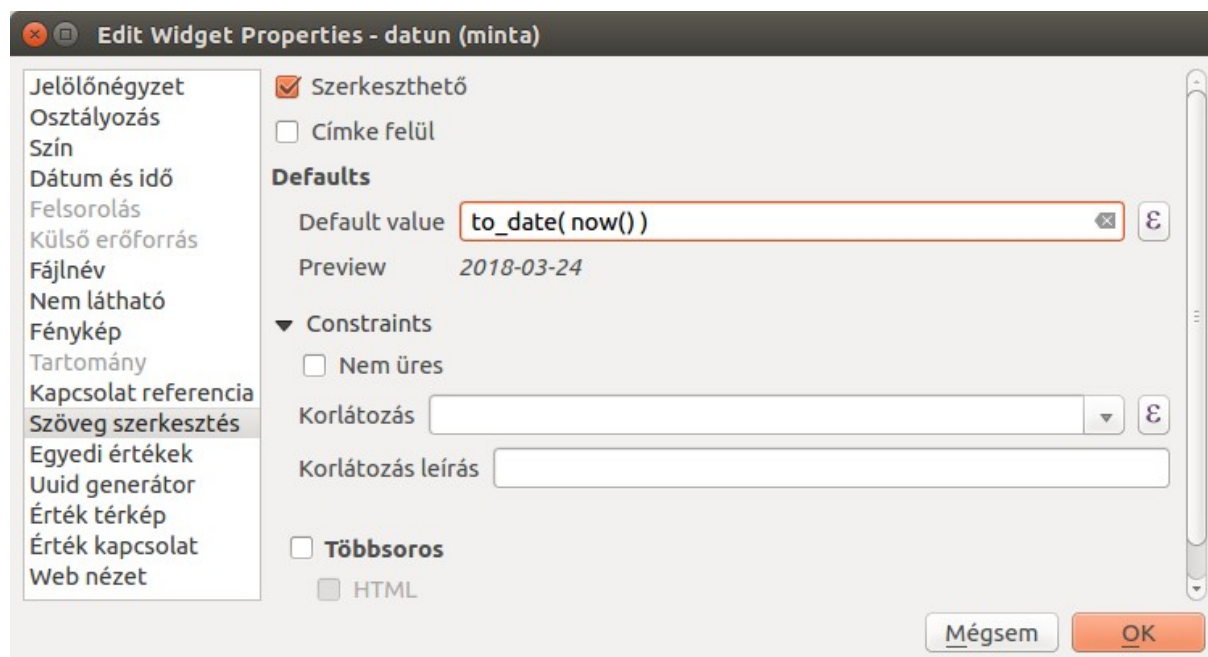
Edit Widget Properties - datun (minta)

Jelölőnégyzet
Osztályozás
Szín
Dátum és idő
Felsorolás
Külső erőforrás
Fájlnév
Nem látható
Fénykép
Tartomány
Kapcsolat referencia
Szöveg szerkesztés
Egyedi értékek
Uuid generátor
Érték térkép
Érték kapcsolat
Web nézet

Szerkeszthető

Címke felül

Defaults

Default value to_date( now() )

ε

Preview 2018-03-24

Constraints

Nem üres

Korlátozás

ε

Korlátozás leírás

Többsoros

HTML

Mégsem

OK